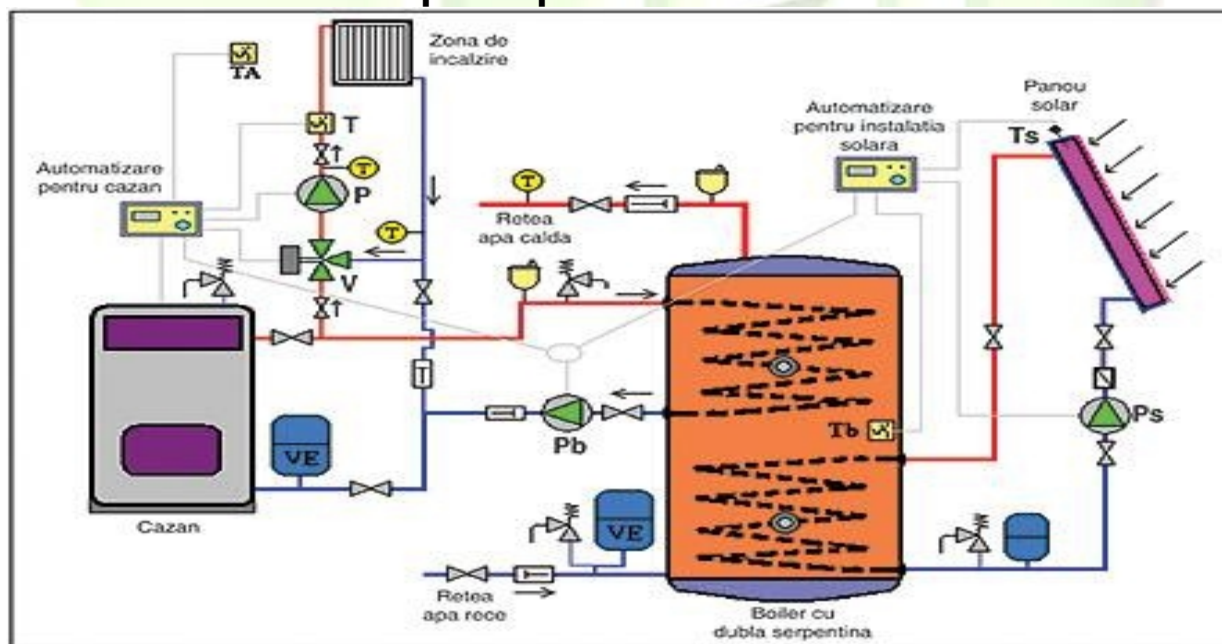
TA

Zona de incalzire

T

Automatizare pentru cazan

P

V

Retea apa calda

Automatizare pentru instalatia solara

Panou solar

Ts

Cazan

VE

Pb

Tb

Ps

VE

Retea apa rece

Boiler cu dubla serpentina